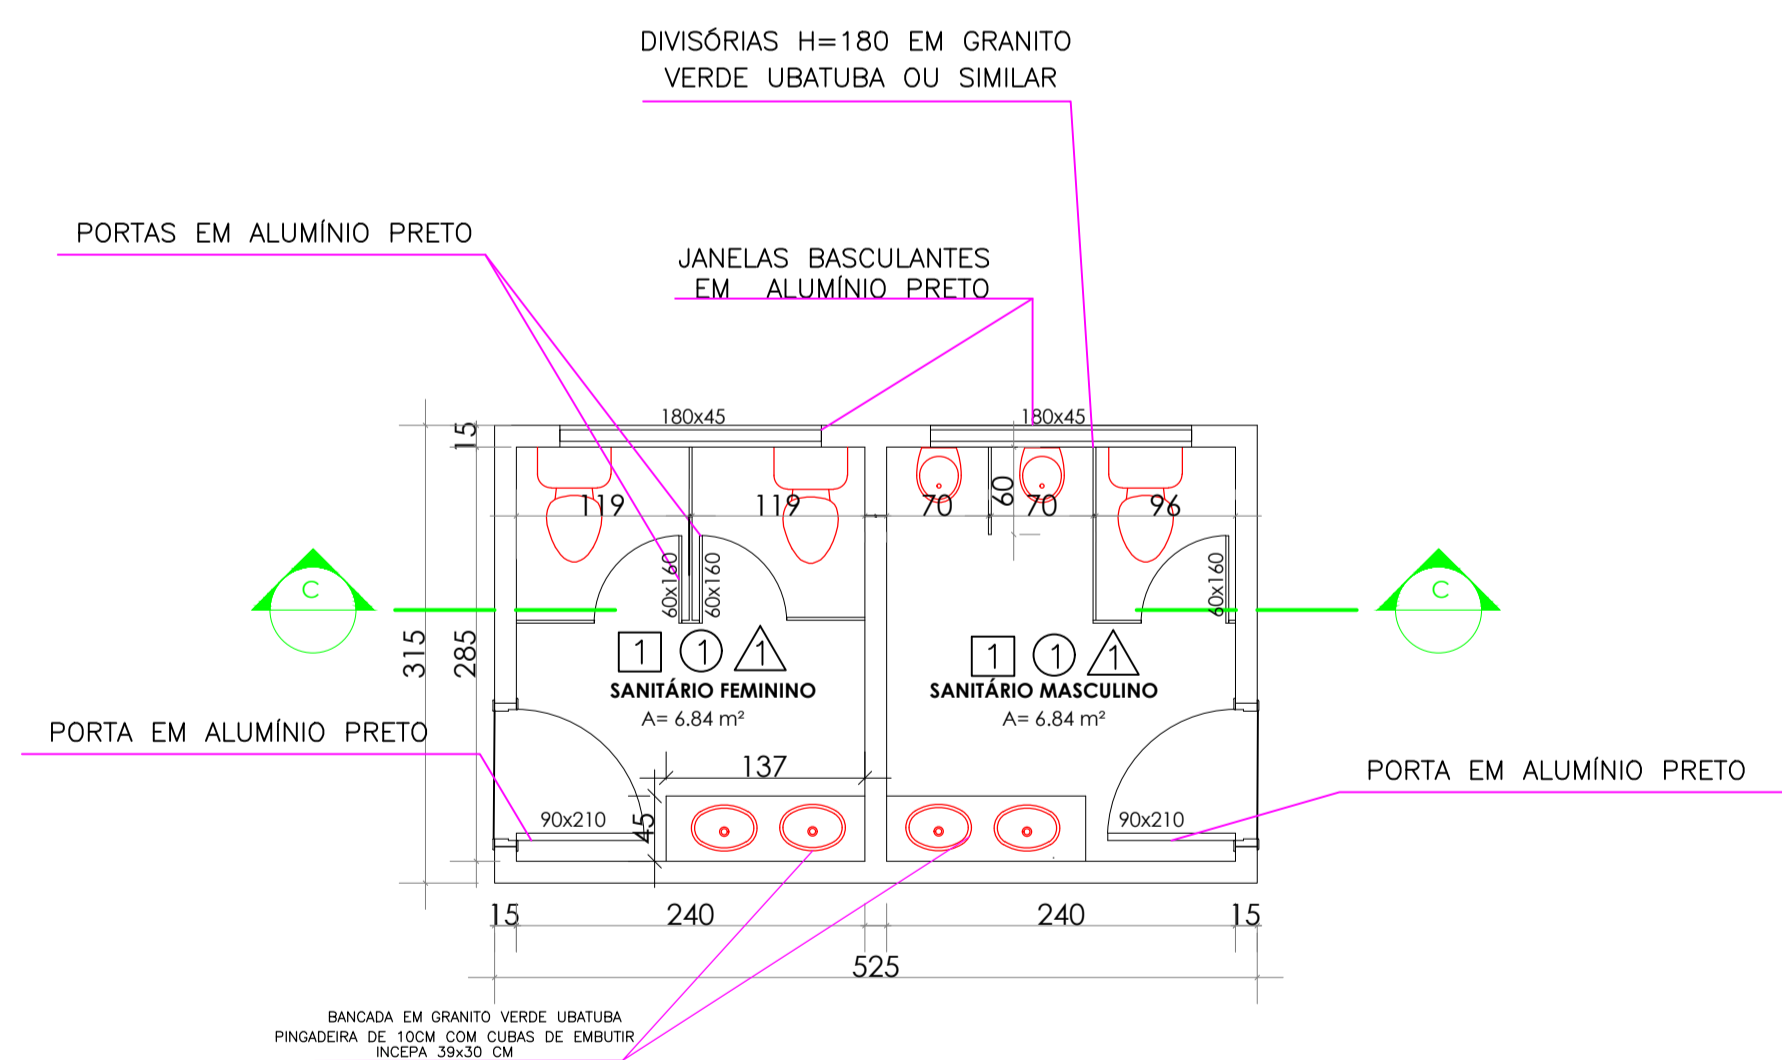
DIVISÓRIAS H=180 EM GRANITO VERDE UBATUBA OU SIMILAR

PORTAS EM ALUMÍNIO PRETO

JANELAS BASCULANTES EM ALUMÍNIO PRETO

180x45

180x45

15

119

119

70

60

70

96

60x160

60x160

60x160

C

C

315

285

1 1 1

SANITÁRIO FEMININO

A= 6.84 m²

1 1 1

SANITÁRIO MASCULINO

A= 6.84 m²

PORTA EM ALUMÍNIO PRETO

137

PORTA EM ALUMÍNIO PRETO

90x210

45

90x210

15

240

240

15

525

BANCADA EM GRANITO VERDE UBATUBA PINGADEIRA DE 10CM COM CUBAS DE EMBUTIR INCEPA 39x30 CM